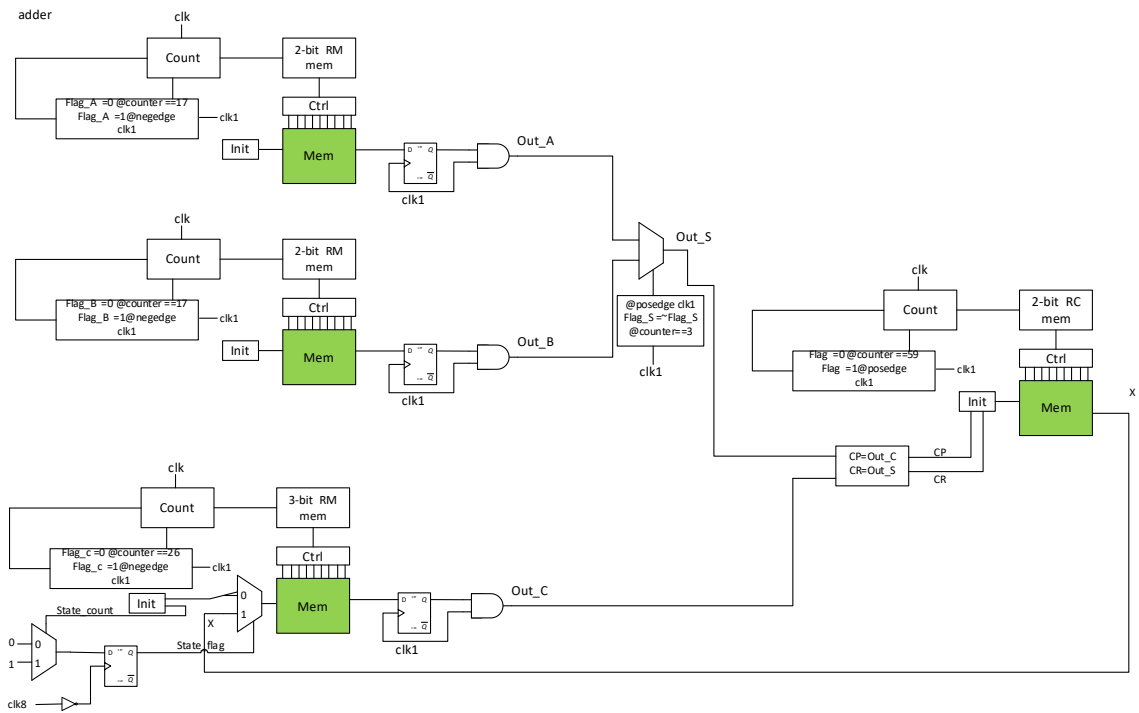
adder

clk
Count
2-bit RM mem
Flag_A =0 @counter ==17
Flag_A =1@negedge clk1
clk1
Ctrl
Init
Mem
D Q
$\overline{Q}$
clk1
Out_A

clk
Count
2-bit RM mem
Flag_B =0 @counter ==17
Flag_B =1@negedge clk1
clk1
Ctrl
Init
Mem
D Q
$\overline{Q}$
clk1
Out_B

Out_S
@posedge clk1
Flag_S =~Flag_S
@counter==3
clk1

clk
Count
2-bit RC mem
Flag =0 @counter ==59
Flag =1@posedge clk1
clk1
Ctrl
Init
Mem
X
CP=Out_C
CR=Out_S
CP
CR

clk
Count
3-bit RM mem
Flag_c =0 @counter ==26
Flag_c =1@negedge clk1
clk1
Ctrl
Init
0
1
X
Mem
D Q
$\overline{Q}$
clk1
Out_C
State_count
0
1
0
1
D Q
$\overline{Q}$
State_flag
clk8